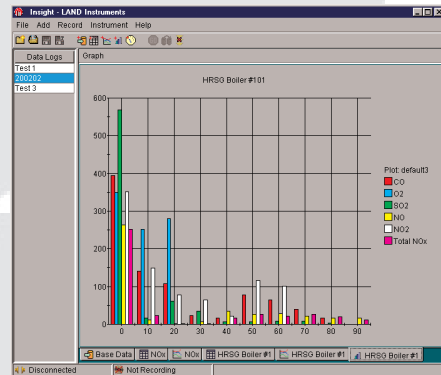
Insight - LAND Instruments

File Add Record Instrument Help

Data Logs
Test 1
200202
Test 3

Graph

HRSG Boiler #101

600
500
400
300
200
100
0

0 10 20 30 40 50 60 70 80 90

Plot: default3
CO
O2
SO2
NO
NO2
Total NOx

Base Data
NOx
NOx
HRSG Boiler #1
HRSG Boiler #1
HRSG Boiler #1

Disconnected
Not Recording